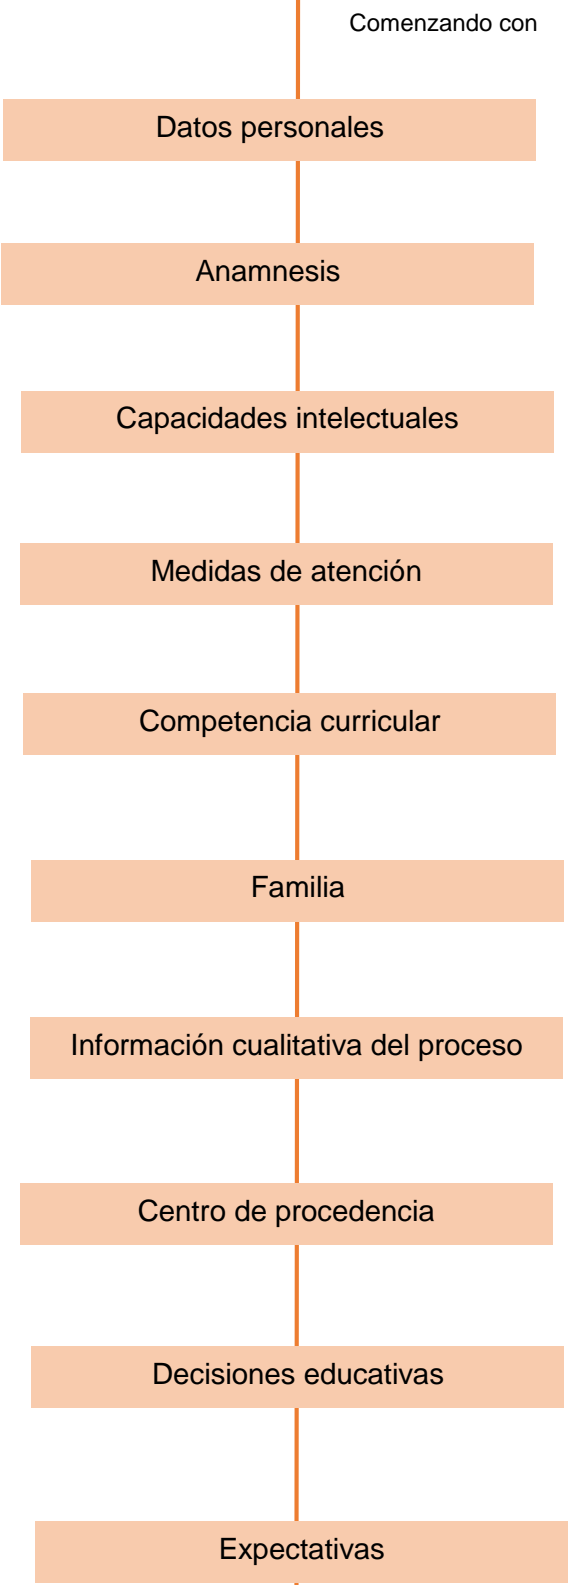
Comenzando con

Datos personales

Anamnesis

Capacidades intelectuales

Medidas de atención

Competencia curricular

Familia

Información cualitativa del proceso

Centro de procedencia

Decisiones educativas

Expectativas